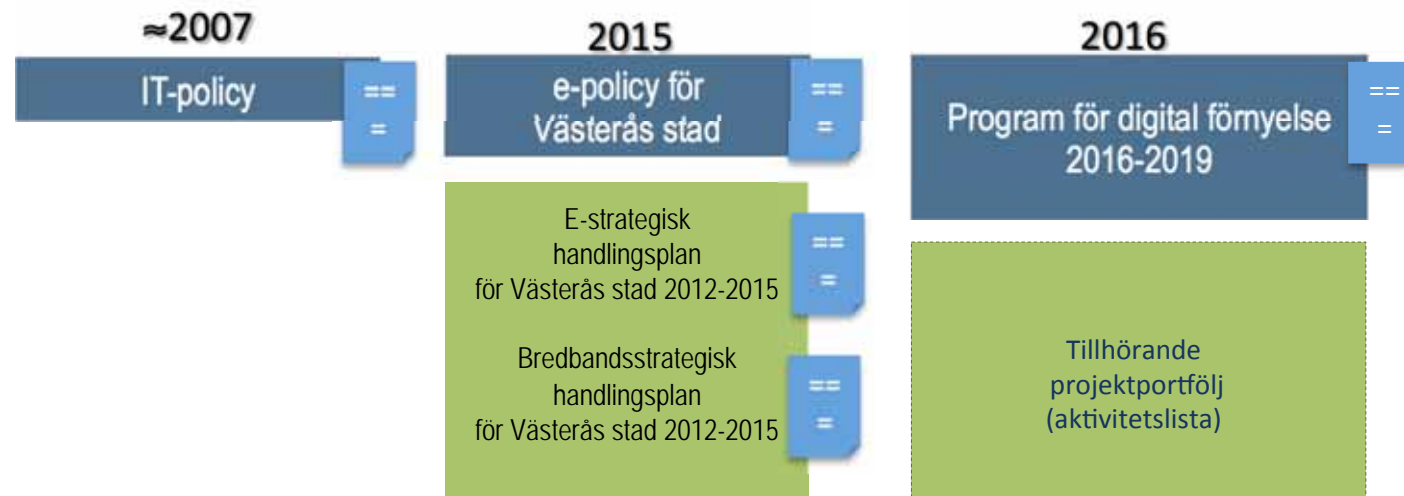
≈2007

IT-policy

==
=

2015

e-policy för Västerås stad

==
=

E-strategisk handlingsplan för Västerås stad 2012-2015

==
=

Bredbandsstrategisk handlingsplan för Västerås stad 2012-2015

==
=

2016

Program för digital förnyelse 2016-2019

==
=

Tillhörande projektportfölj (aktivitetslista)